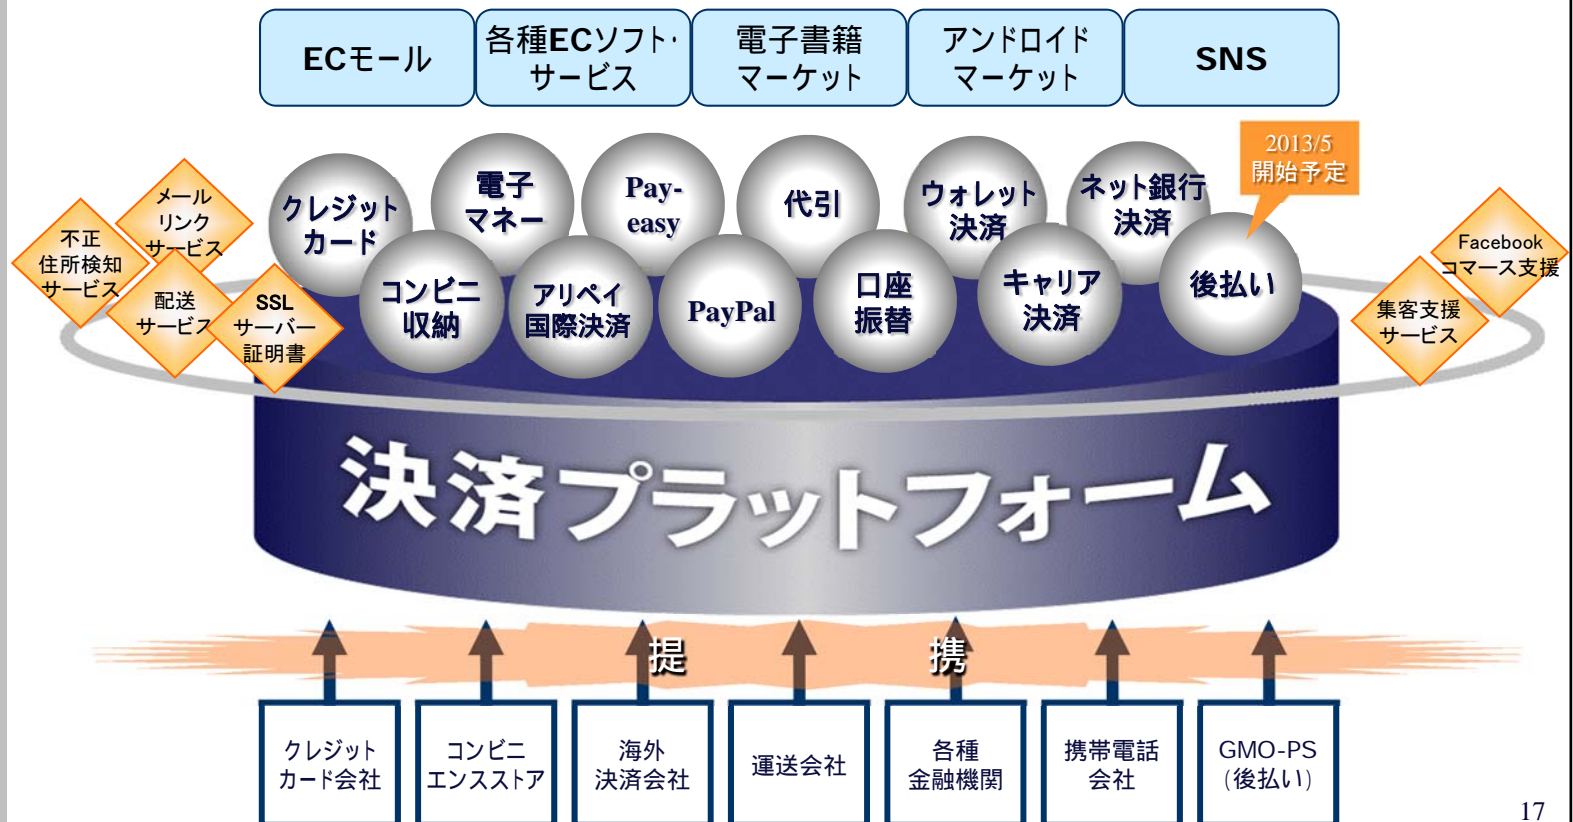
ECモール

各種ECソフト・サービス

電子書籍マーケット

アンドロイドマーケット

SNS

メールリンクサービス

不正住所検知サービス

配送サービス

SSLサーバー証明書

クレジットカード

電子マネー

Pay-easy

代引

ウォレット決済

ネット銀行決済

2013/5開始予定

コンビニ収納

アリペイ国際決済

PayPal

口座振替

キャリア決済

後払い

Facebookコマース支援

集客支援サービス

決済プラットフォーム

提

携

クレジットカード会社

コンビニエンスストア

海外決済会社

運送会社

各種金融機関

携帯電話会社

GMO-PS（後払い）

17